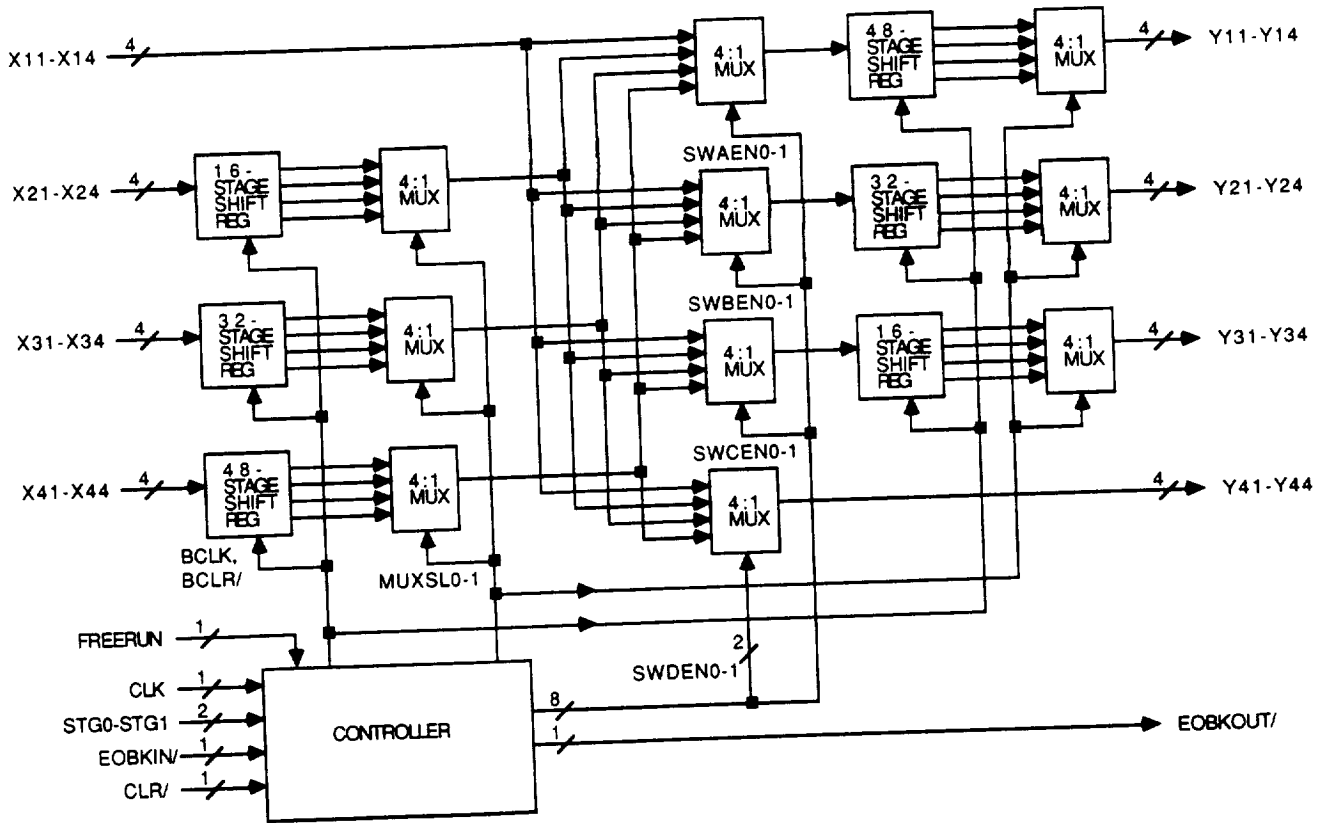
X11-X14 4
4:1 MUX
48-STAGE SHIFT REG
4:1 MUX
4 Y11-Y14

X21-X24 4
16-STAGE SHIFT REG
4:1 MUX
SWAEN0-1
4:1 MUX
32-STAGE SHIFT REG
4:1 MUX
4 Y21-Y24

X31-X34 4
32-STAGE SHIFT REG
4:1 MUX
SWBEN0-1
4:1 MUX
16-STAGE SHIFT REG
4:1 MUX
4 Y31-Y34

X41-X44 4
48-STAGE SHIFT REG
4:1 MUX
SWCEN0-1
4:1 MUX
4 Y41-Y44

BCLK, BCLR/
MUXSL0-1

FREERUN 1
CLK 1
STG0-STG1 2
EOBKIN/ 1
CLR/ 1
CONTROLLER
2
SWDEN0-1
8
1
EOBKOUT/